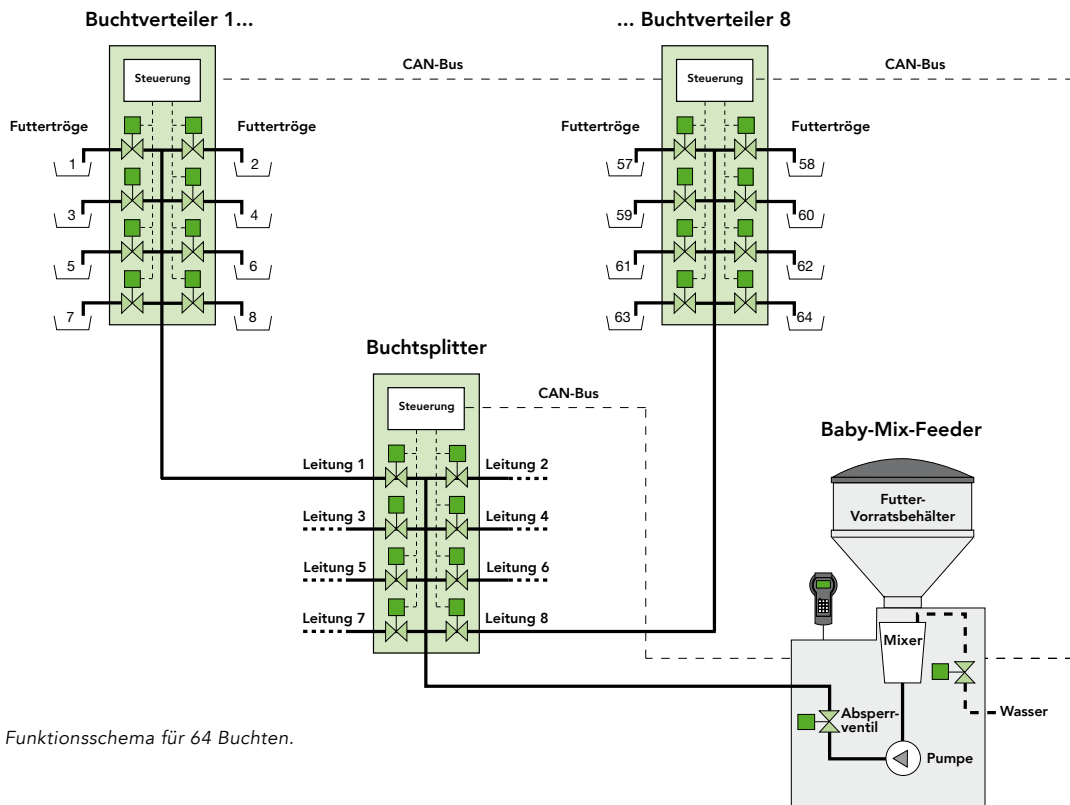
Buchtverteiler 1...

... Buchtverteiler 8

Steuerung

CAN-Bus

Steuerung

CAN-Bus

Futtertröge

Futtertröge

1

2

3

4

5

6

7

8

Futtertröge

Futtertröge

57

58

59

60

61

62

63

64

Buchtsplitter

Steuerung

CAN-Bus

Baby-Mix-Feeder

Leitung 1

Leitung 2

Leitung 3

Leitung 4

Leitung 5

Leitung 6

Leitung 7

Leitung 8

Futter-Vorratsbehälter

Mixer

Absperrventil

Wasser

Pumpe

Funktionsschema für 64 Buchten.